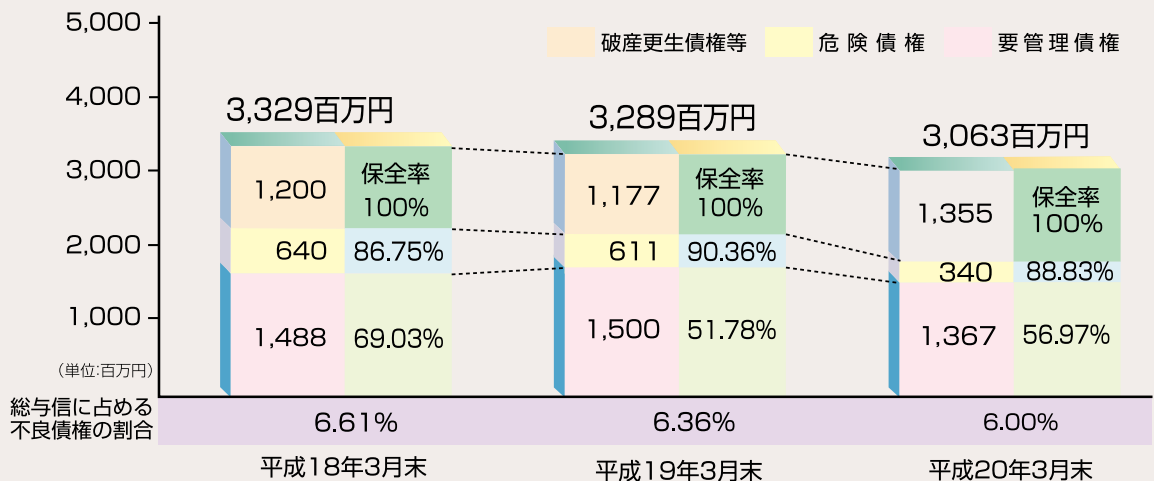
5,000
4,000
3,000
2,000
1,000
（単位:百万円）

破産更生債権等　危険債権　要管理債権

3,329百万円
1,200　保全率 100%
640　86.75%
1,488　69.03%

3,289百万円
1,177　保全率 100%
611　90.36%
1,500　51.78%

3,063百万円
1,355　保全率 100%
340　88.83%
1,367　56.97%

総与信に占める不良債権の割合
6.61%　6.36%　6.00%

平成18年3月末　平成19年3月末　平成20年3月末